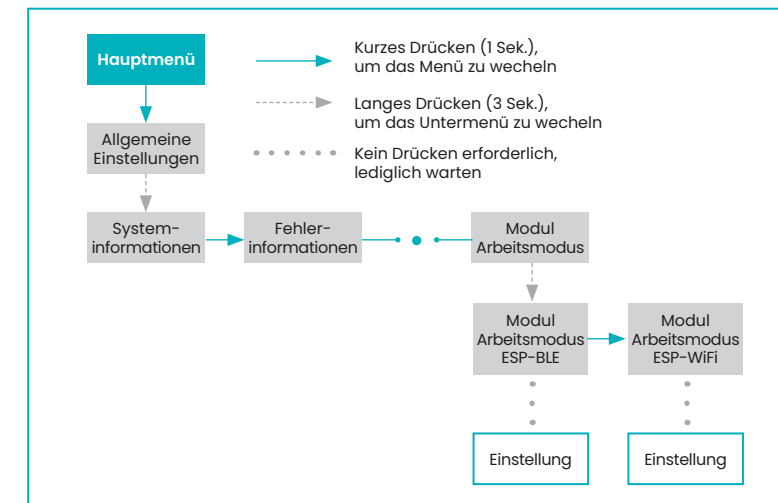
Hauptmenü

Kurzes Drücken (1 Sek.), um das Menü zu wecheln

Langes Drücken (3 Sek.), um das Untermenü zu wecheln

Kein Drücken erforderlich, lediglich warten

Allgemeine Einstellungen

System-informationen

Fehler-informationen

Modul Arbeitsmodus

Modul Arbeitsmodus ESP-BLE

Modul Arbeitsmodus ESP-WiFi

Einstellung

Einstellung